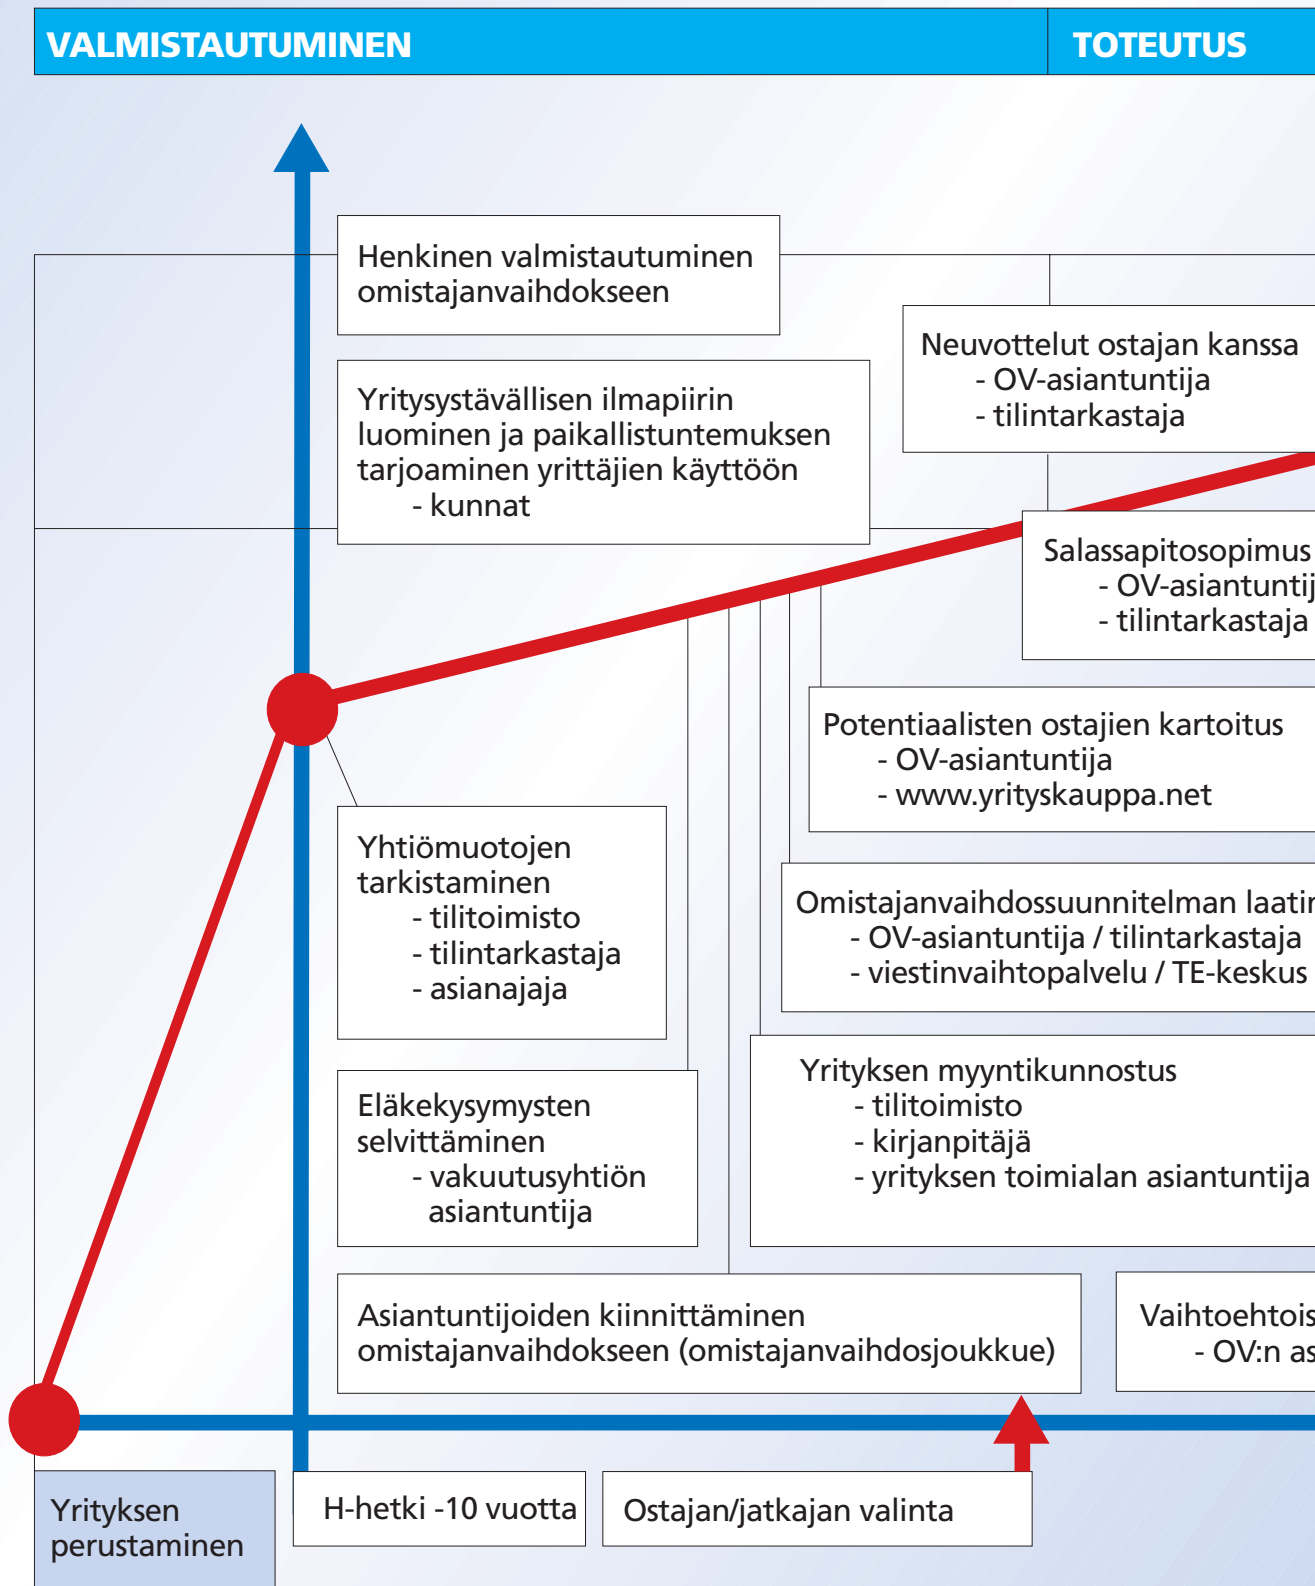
VALMISTAUTUMINEN

TOTEUTUS

Henkinen valmistautuminen omistajanvaihdokseen

Neuvottelut ostajan kanssa
- OV-asiantuntija
- tilintarkastaja

Yritysystävällisen ilmapiirin luominen ja paikallistuntemuksen tarjoaminen yrittäjien käyttöön
- kunnat

Salassapitosopimus
- OV-asiantunti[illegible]
- tilintarkastaja

Potentiaalisten ostajien kartoitus
- OV-asiantuntija
- www.yrityskauppa.net

Yhtiömuotojen tarkistaminen
- tilitoimisto
- tilintarkastaja
- asianajaja

Omistajanvaihdossuunnitelman laati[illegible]
- OV-asiantuntija / tilintarkastaja
- viestinvaihtopalvelu / TE-keskus

Eläkekysymysten selvittäminen
- vakuutusyhtiön asiantuntija

Yrityksen myyntikunnostus
- tilitoimisto
- kirjanpitäjä
- yrityksen toimialan asiantuntija

Asiantuntijoiden kiinnittäminen omistajanvaihdokseen (omistajanvaihdosjoukkue)

Vaihtoehtois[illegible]
- OV:n as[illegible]

Yrityksen perustaminen

H-hetki -10 vuotta

Ostajan/jatkajan valinta